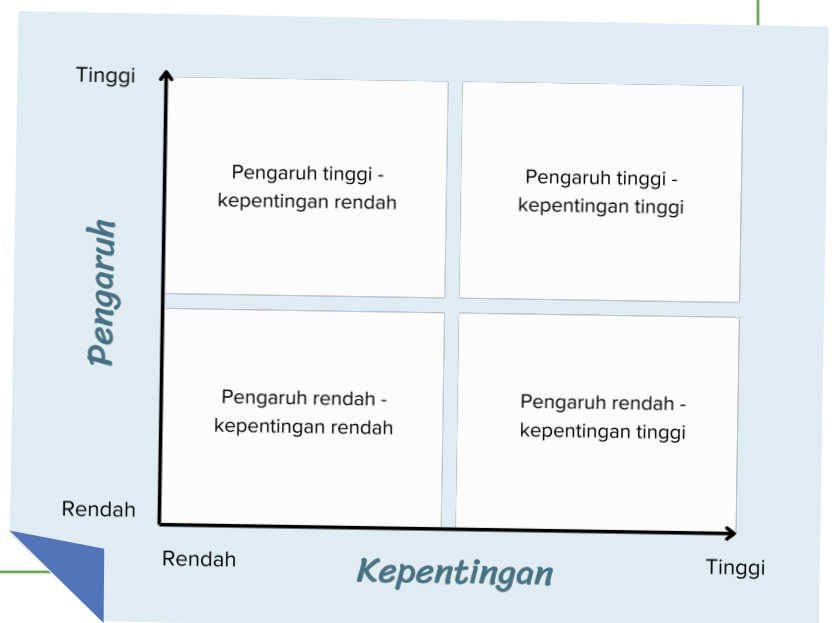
Tinggi

Pengaruh

Pengaruh tinggi - kepentingan rendah

Pengaruh tinggi - kepentingan tinggi

Pengaruh rendah - kepentingan rendah

Pengaruh rendah - kepentingan tinggi

Rendah

Rendah

Kepentingan

Tinggi